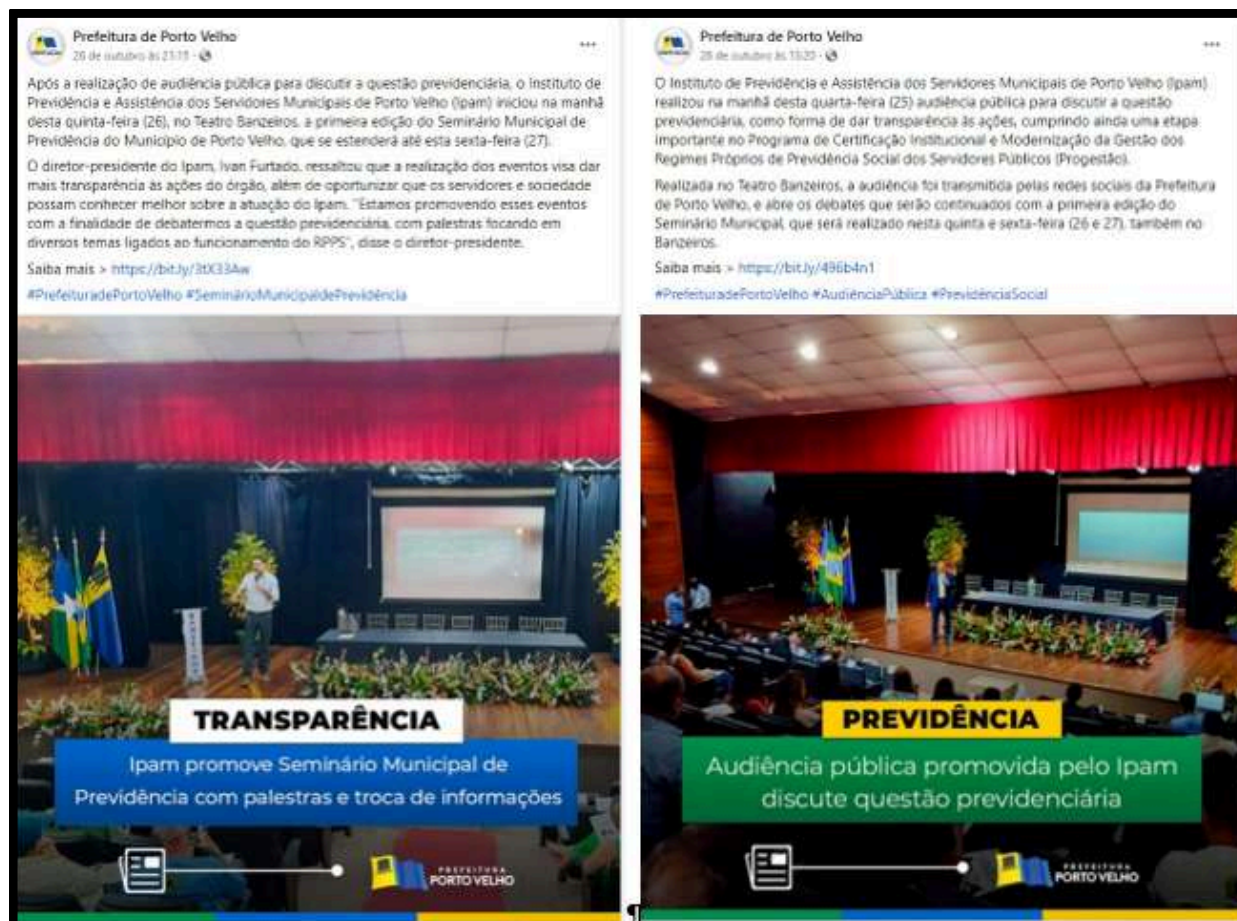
Prefeitura de Porto Velho
26 de outubro às 21:15 · 

Após a realização de audiência pública para discutir a questão previdenciária, o Instituto de Previdência e Assistência dos Servidores Municipais de Porto Velho (Ipam) iniciou na manhã desta quinta-feira (26), no Teatro Banzeiros, a primeira edição do Seminário Municipal de Previdência do Município de Porto Velho, que se estenderá até esta sexta-feira (27).

O diretor-presidente do Ipam, Ivan Furtado, ressaltou que a realização dos eventos visa dar mais transparência às ações do órgão, além de oportunizar que os servidores e sociedade possam conhecer melhor sobre a atuação do Ipam. "Estamos promovendo esses eventos com a finalidade de debatermos a questão previdenciária, com palestras focando em diversos temas ligados ao funcionamento do RPPS", disse o diretor-presidente.

Saiba mais > https://bit.ly/3tX33Aw

#PrefeituradePortoVelho #SeminárioMunicipaldePrevidência

TRANSPARÊNCIA

Ipam promove Seminário Municipal de Previdência com palestras e troca de informações

PREFEITURA PORTO VELHO

Prefeitura de Porto Velho
25 de outubro às 15:35 · 

O Instituto de Previdência e Assistência dos Servidores Municipais de Porto Velho (Ipam) realizou na manhã desta quarta-feira (25) audiência pública para discutir a questão previdenciária, como forma de dar transparência às ações, cumprindo ainda uma etapa importante no Programa de Certificação Institucional e Modernização da Gestão dos Regimes Próprios de Previdência Social dos Servidores Públicos (Progestão).

Realizada no Teatro Banzeiros, a audiência foi transmitida pelas redes sociais da Prefeitura de Porto Velho, e abre os debates que serão continuados com a primeira edição do Seminário Municipal, que será realizado nesta quinta e sexta-feira (26 e 27), também no Banzeiros.

Saiba mais > https://bit.ly/496b4n1

#PrefeituradePortoVelho #AudiênciaPública #PrevidênciaSocial

PREVIDÊNCIA

Audiência pública promovida pelo Ipam discute questão previdenciária

PREFEITURA PORTO VELHO